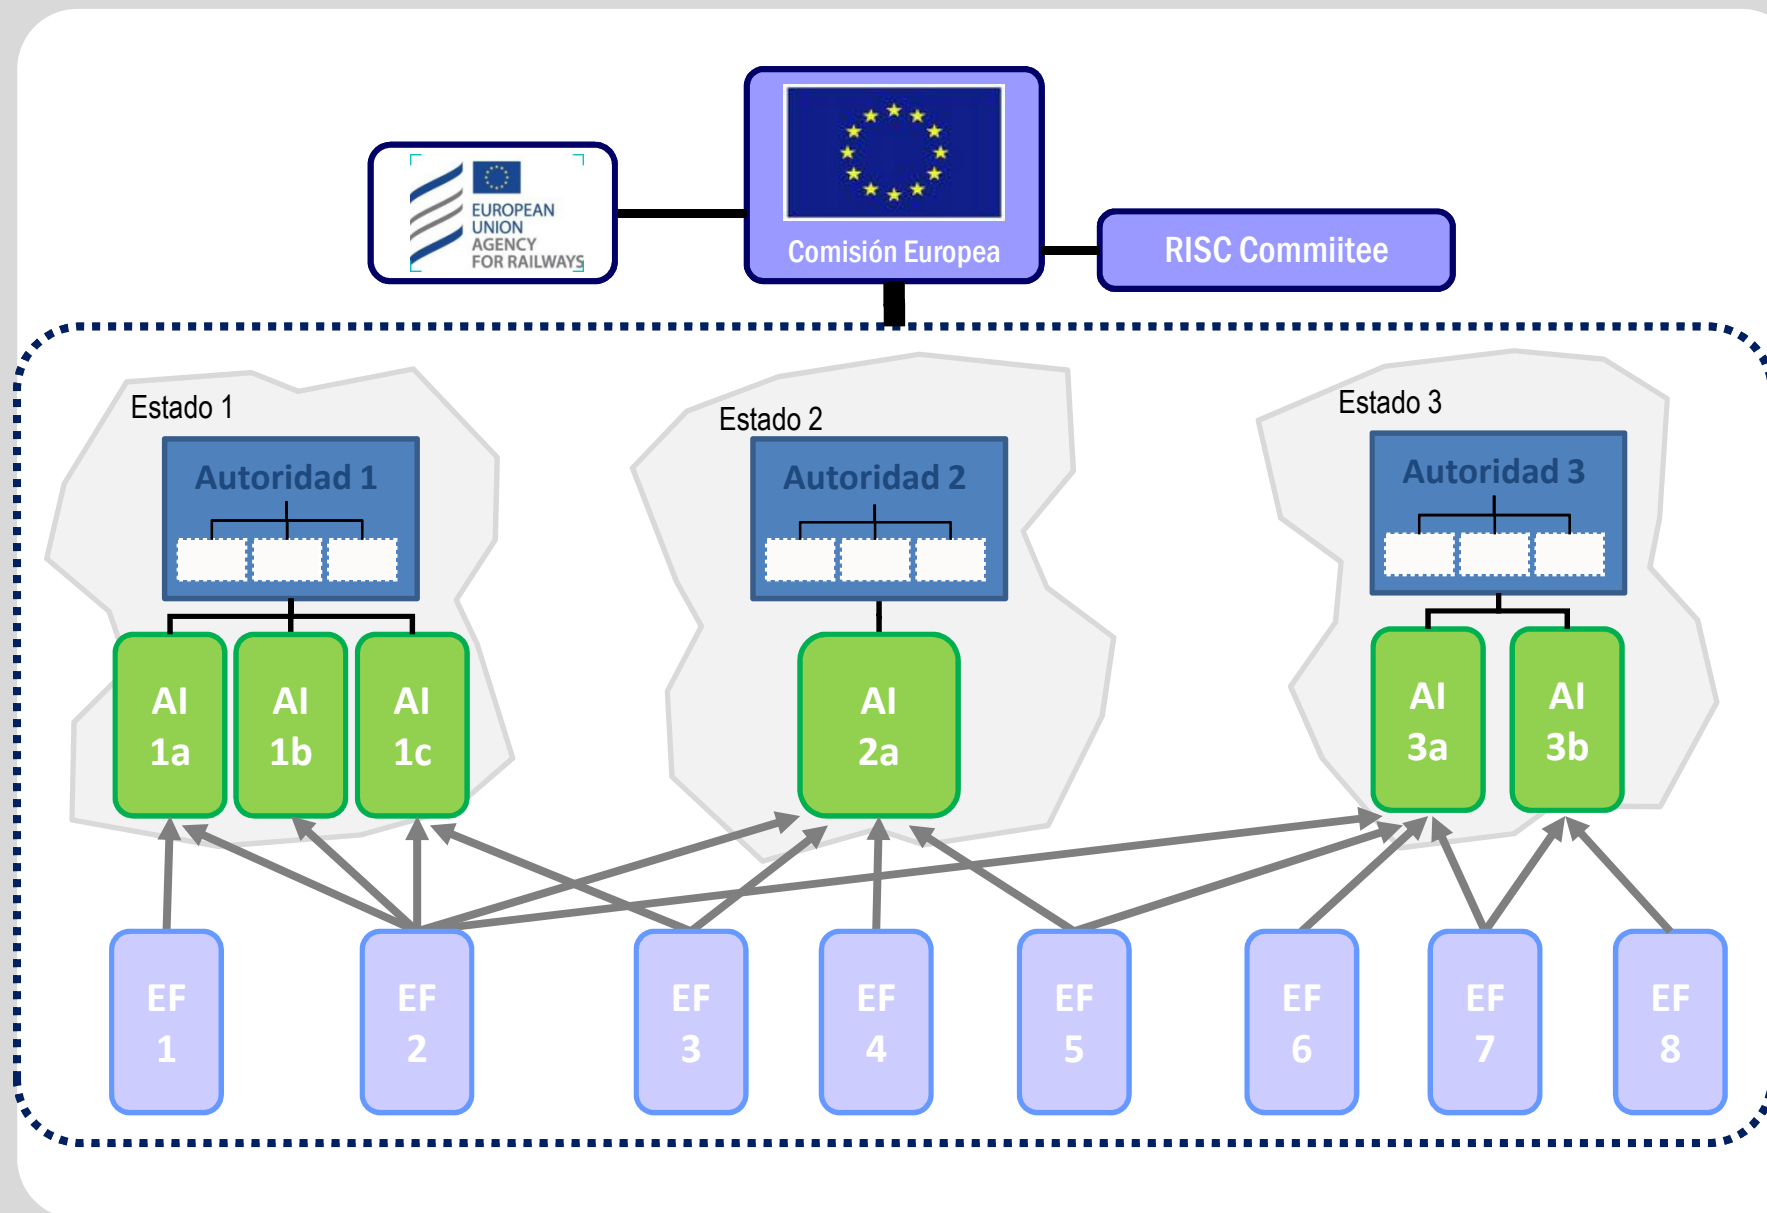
EUROPEAN UNION AGENCY FOR RAILWAYS

Comisión Europea

RISC Commiitee

Estado 1

Autoridad 1

AI 1a

AI 1b

AI 1c

Estado 2

Autoridad 2

AI 2a

Estado 3

Autoridad 3

AI 3a

AI 3b

EF 1

EF 2

EF 3

EF 4

EF 5

EF 6

EF 7

EF 8